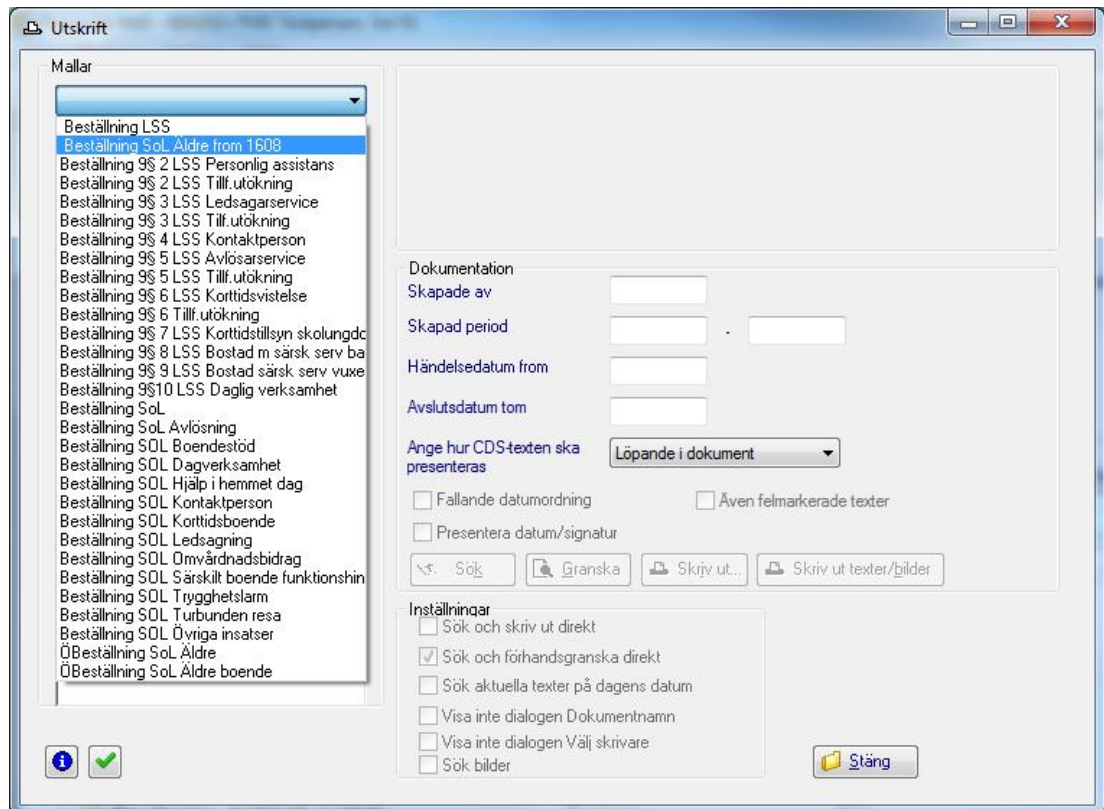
Utskrift

Mallar

Beställning LSS
Beställning SoL Äldre from 1608
Beställning 9§ 2 LSS Personlig assistans
Beställning 9§ 2 LSS Tillf.utökning
Beställning 9§ 3 LSS Ledsagarservice
Beställning 9§ 3 LSS Tillf.utökning
Beställning 9§ 4 LSS Kontaktperson
Beställning 9§ 5 LSS Avlösarservice
Beställning 9§ 5 LSS Tillf.utökning
Beställning 9§ 6 LSS Korttidsvistelse
Beställning 9§ 6 Tillf.utökning
Beställning 9§ 7 LSS Korttidstillsyn skolungdc
Beställning 9§ 8 LSS Bostad m särsk serv ba
Beställning 9§ 9 LSS Bostad särsk serv vuxe
Beställning 9§10 LSS Daglig verksamhet
Beställning SoL
Beställning SoL Avlösning
Beställning SOL Boendestöd
Beställning SOL Dagverksamhet
Beställning SOL Hjälp i hemmet dag
Beställning SOL Kontaktperson
Beställning SOL Korttidsboende
Beställning SOL Ledsagning
Beställning SOL Omvårdnadsbidrag
Beställning SOL Särskilt boende funktionshin
Beställning SOL Trygghetslarm
Beställning SOL Turbunden resa
Beställning SOL Övriga insatser
ÖBeställning SoL Äldre
ÖBeställning SoL Äldre boende

Dokumentation
Skapade av
Skapad period
-
Händelsedatum from
Avslutsdatum tom
Ange hur CDS-texten ska presenteras
Löpande i dokument
Fallande datumordning
Även felmarkerade texter
Presentera datum/signatur
Sök
Granska
Skriv ut...
Skriv ut texter/bilder

Inställningar
Sök och skriv ut direkt
Sök och förhandsgranska direkt
Sök aktuella texter på dagens datum
Visa inte dialogen Dokumentnamn
Visa inte dialogen Välj skrivare
Sök bilder

Stäng